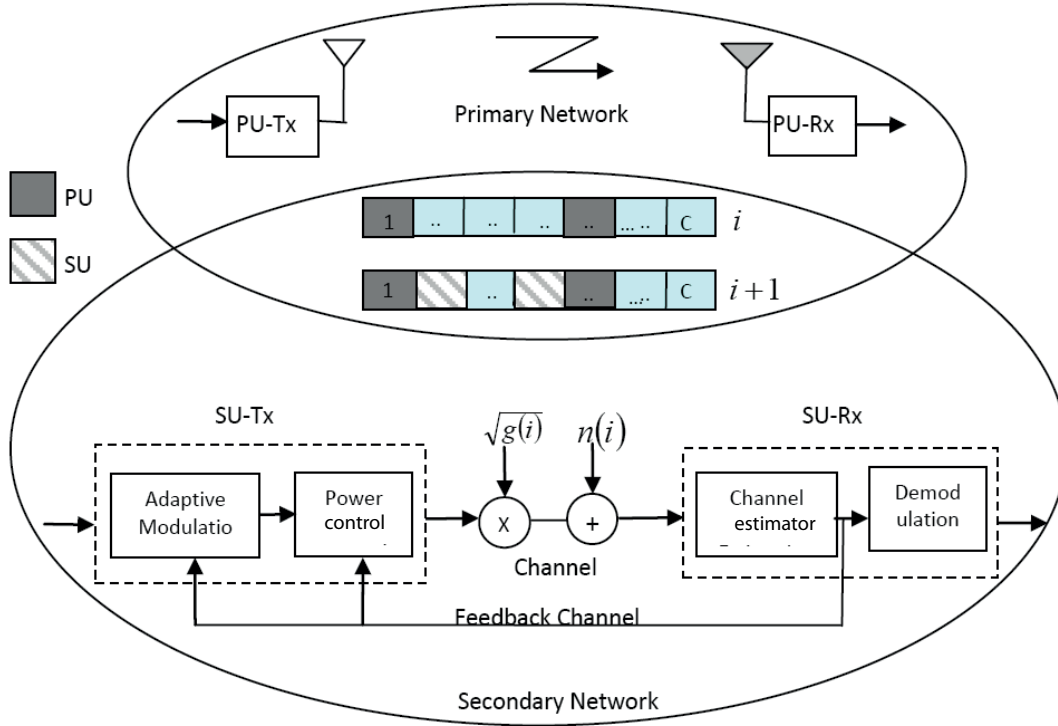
PU-Tx

Primary Network

PU-Rx

PU

SU

1 .. .. .. .. ... .. C $i$

1 .. .. ... C $i+1$

SU-Tx

$\sqrt{g(i)}$

$n(i)$

SU-Rx

Adaptive Modulatio

Power control

X

+

Channel estimator

Demod ulation

Channel

Feedback Channel

Secondary Network